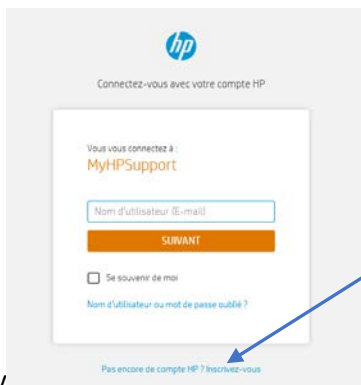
hp

Connectez-vous avec votre compte HP

Vous vous connectez à :
MyHPSupport

Nom d'utilisateur (E-mail)

SUIVANT

Se souvenir de moi

Nom d'utilisateur ou mot de passe oublié ?

Pas encore de compte HP ? Inscrivez-vous